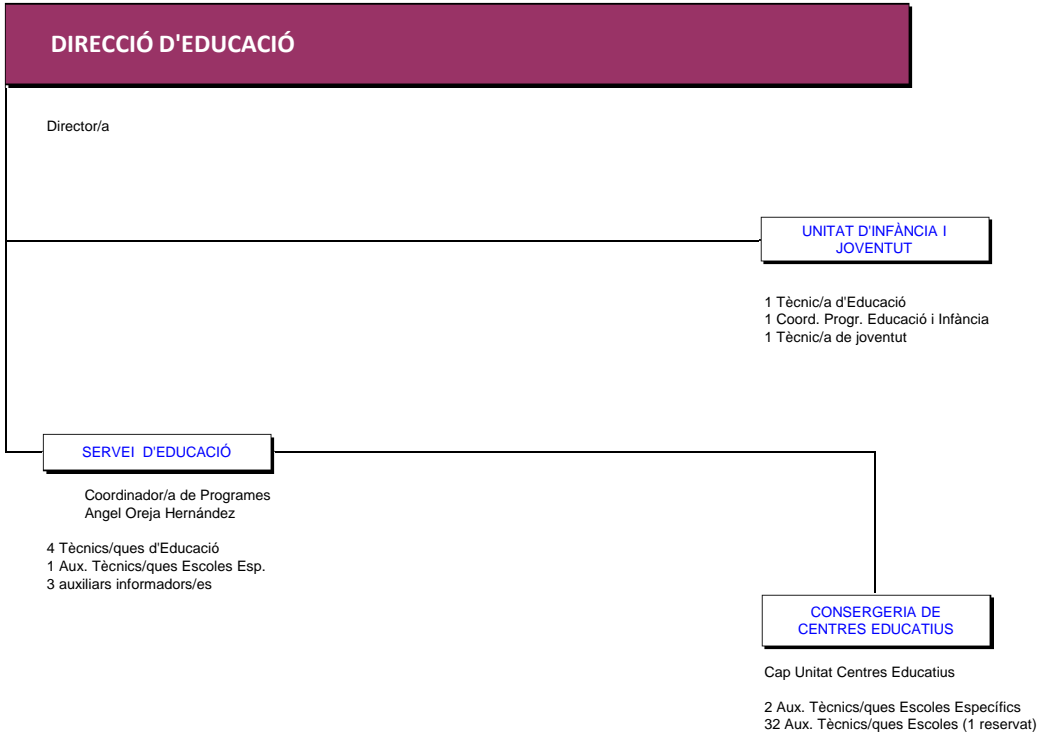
DIRECCIÓ D'EDUCACIÓ

Director/a

UNITAT D'INFÀNCIA I JOVENTUT

1 Tècnic/a d'Educació
1 Coord. Progr. Educació i Infància
1 Tècnic/a de joventut

SERVEI D'EDUCACIÓ

Coordinador/a de Programes
Angel Oreja Hernández

4 Tècnics/ques d'Educació
1 Aux. Tècnics/ques Escoles Esp.
3 auxiliars informadors/es

CONSERGERIA DE CENTRES EDUCATIUS

Cap Unitat Centres Educatius

2 Aux. Tècnics/ques Escoles Específics
32 Aux. Tècnics/ques Escoles (1 reservat)